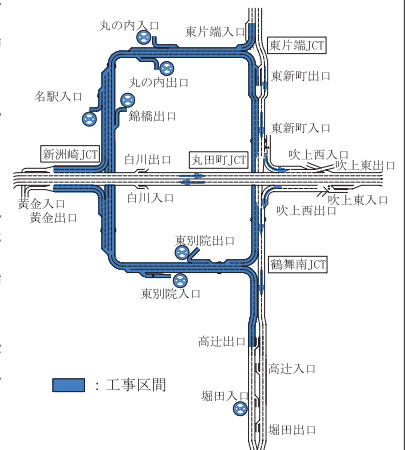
丸の内入口
東片端入口
東片端JCT
丸の内出口
東新町出口
名駅入口
錦橋出口
東新町入口
新洲崎JCT
白川出口
丸田町JCT
吹上西入口
吹上東出口
白川入口
吹上東入口
黄金入口
吹上西出口
黄金出口
東別院出口
鶴舞南JCT
東別院入口
高辻出口
高辻入口
：工事区間
堀田入口
堀田出口